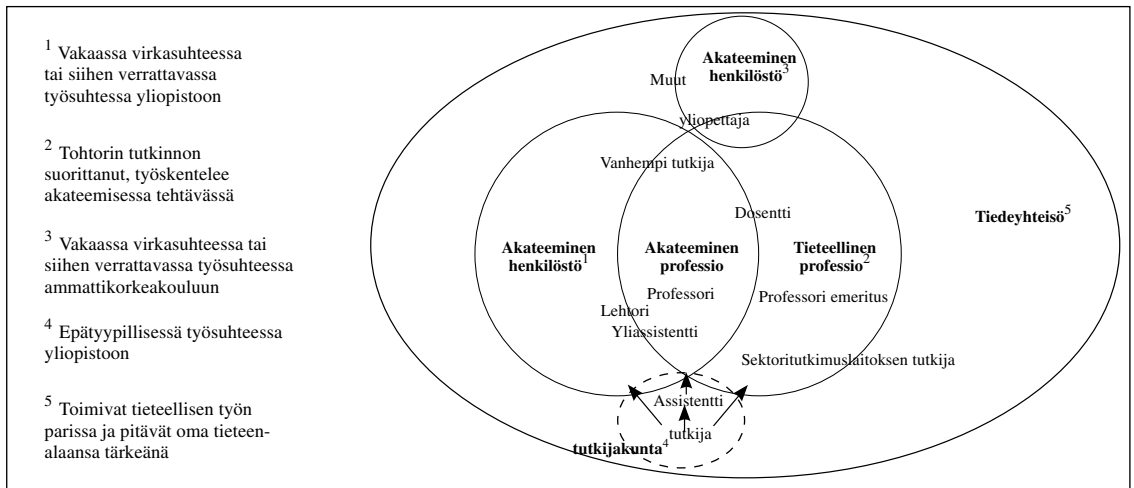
$^1$ Vakaassa virkasuhteessa tai siihen verrattavassa työsuhtessa yliopistoon

$^2$ Tohtorin tutkinnon suorittanut, työskentelee akateemisessa tehtävässä

$^3$ Vakaassa virkasuhteessa tai siihen verrattavassa työsuhteessa ammattikorkeakouluun

$^4$ Epätyypillisessä työsuhteessa yliopistoon

$^5$ Toimivat tieteellisen työn parissa ja pitävät oma tieteenalaansa tärkeänä

Akateeminen henkilöstö$^3$

Muut yliopettaja

Vanhempi tutkija

Dosentti

Tiedeyhteisö$^5$

Akateeminen henkilöstö$^1$

Akateeminen professio

Tieteellinen professio$^2$

Professori

Professori emeritus

Lehtori

Yliassistentti

Sektoritutkimuslaitoksen tutkija

Assistentti

tutkija

tutkijakunta$^4$